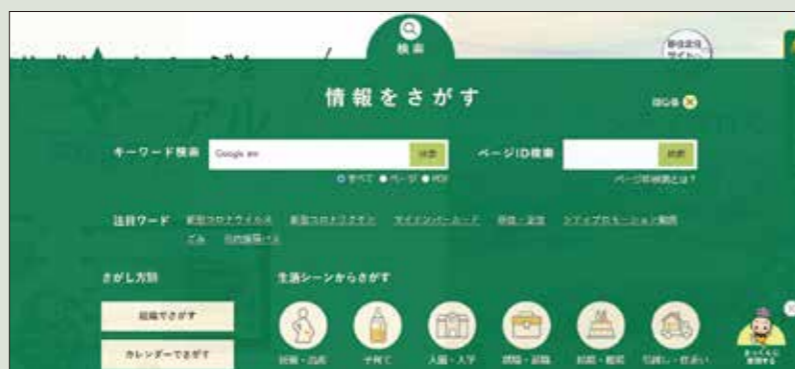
検索

情報をさがす

閉じる

キーワード検索 Google 提供 検索

○すべて ●ページ ●PDF

ページID検索 検索

ページID検索とは？

注目ワード 新型コロナウイルス 新型コロナワクチン マイナンバーカード 選挙・投票 シティプロモーション動画 ごみ 市内循環バス

さがし方別

組織でさがす

カレンダーでさがす

生活シーンからさがす

妊娠・出産 子育て 入園・入学 就職・退職 結婚・離婚 引越し・住まい